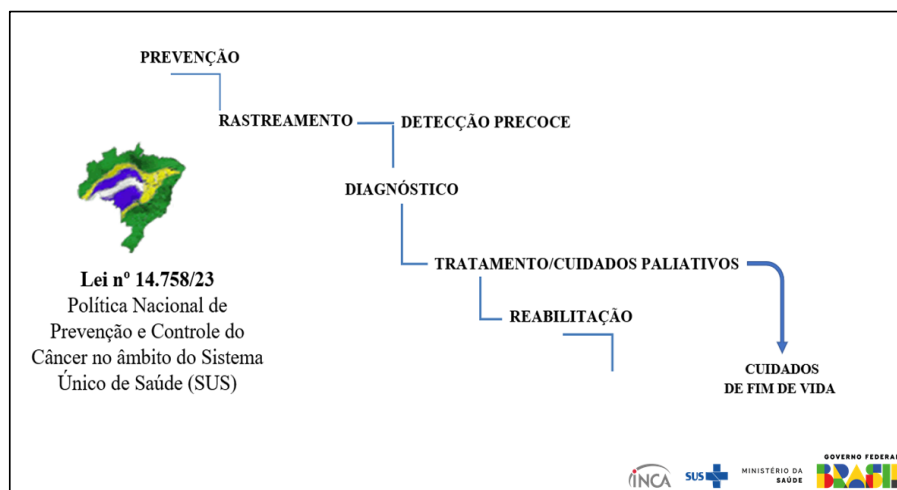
PREVENÇÃO

RASTREAMENTO

DETECÇÃO PRECOCE

DIAGNÓSTICO

TRATAMENTO/CUIDADOS PALIATIVOS

REABILITAÇÃO

CUIDADOS DE FIM DE VIDA

Lei nº 14.758/23
Política Nacional de Prevenção e Controle do Câncer no âmbito do Sistema Único de Saúde (SUS)

INCA SUS MINISTÉRIO DA SAÚDE GOVERNO FEDERAL BRASIL